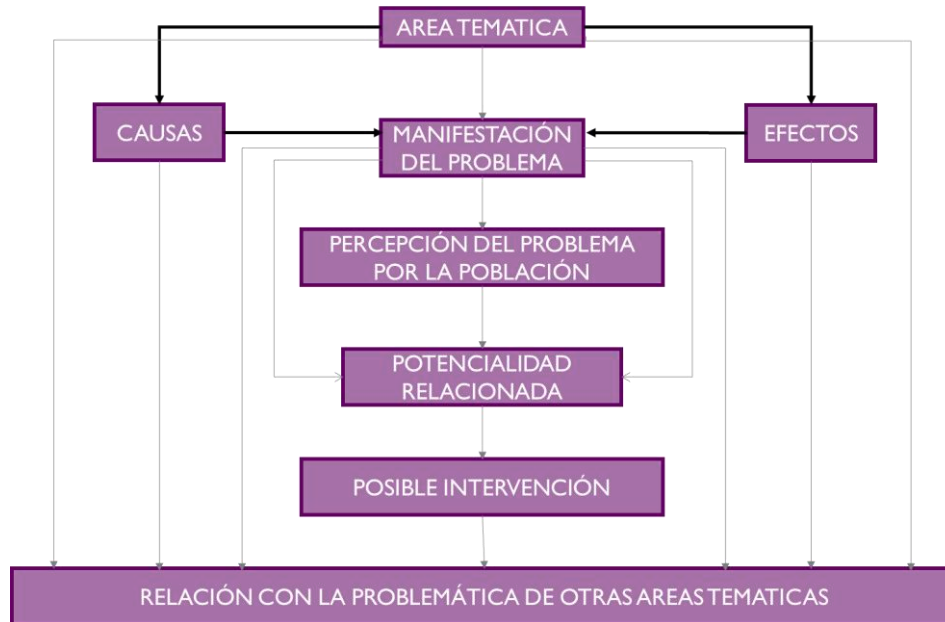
AREA TEMATICA

CAUSAS

MANIFESTACIÓN DEL PROBLEMA

EFECTOS

PERCEPCIÓN DEL PROBLEMA POR LA POBLACIÓN

POTENCIALIDAD RELACIONADA

POSIBLE INTERVENCIÓN

RELACIÓN CON LA PROBLEMÁTICA DE OTRAS AREAS TEMATICAS